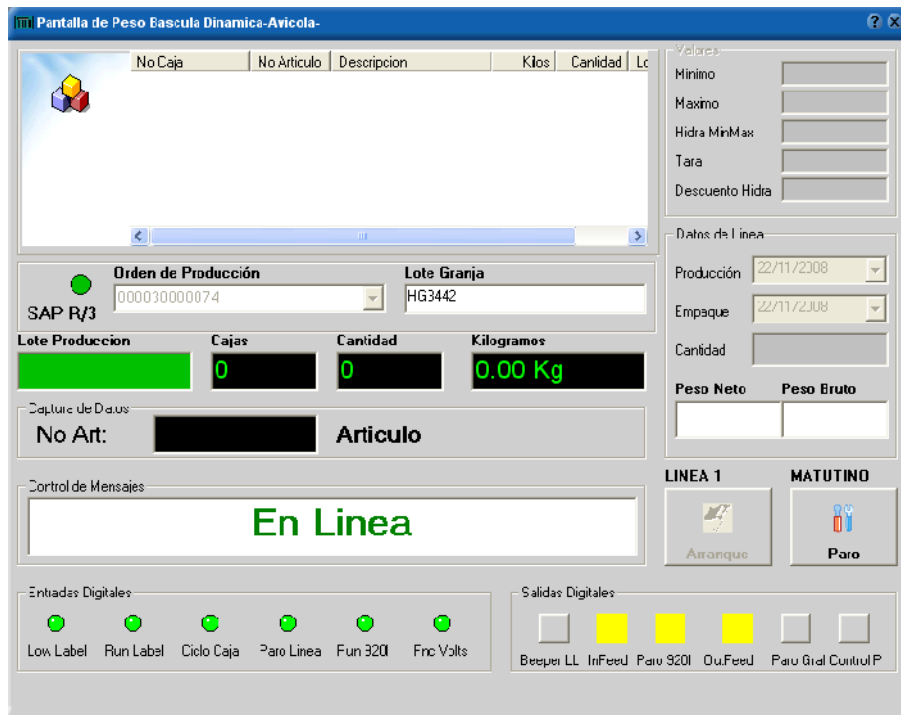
Pantalla de Peso Bascula Dinamica-Avicola-

? ×

| No Caja | No Articulo | Descripcion | Kilos | Cantidad | Lo |
|---|---|---|---|---|---|

SAP R/3

Orden de Producción

000030000074

Lote Granja

HG3442

Lote Produccion

Cajas

0

Cantidad

0

Kilogramos

0.00 Kg

Captura de Datos

No Art:

Articulo

Control de Mensajes

En Linea

Entradas Digitales

Low Label

Run Label

Ciclo Caja

Paro Linea

Fun 920I

Fnc Volts

Valores

Minimo

Maximo

Hidra MinMax

Tara

Descuento Hidra

Datos de Linea

Producción 22/11/2008

Empaque 22/11/2008

Cantidad

Peso Neto

Peso Bruto

LINEA 1

MATUTINO

Arranque

Paro

Salidas Digitales

Beeper LL

InFeed

Paro 920I

OutFeed

Paro Gral

Control P